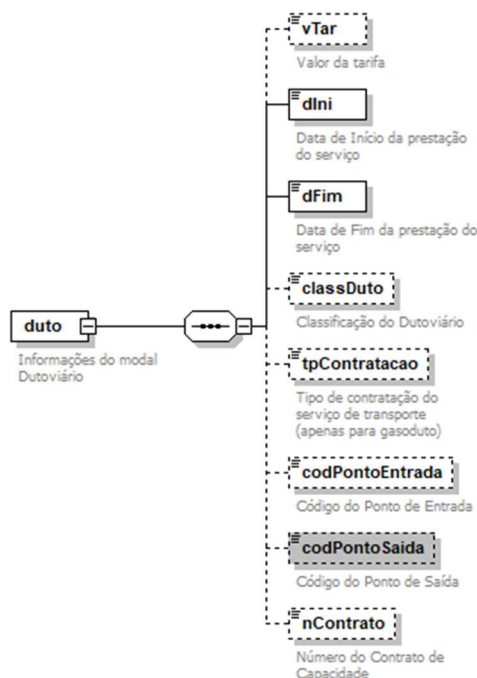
vTar
Valor da tarifa

dIni
Data de Início da prestação do serviço

dFim
Data de Fim da prestação do serviço

duto
Informações do modal Dutoviário

classDuto
Classificação do Dutoviário

tpContratacao
Tipo de contratação do serviço de transporte (apenas para gasoduto)

codPontoEntrada
Código do Ponto de Entrada

codPontoSaida
Código do Ponto de Saída

nContrato
Número do Contrato de Capacidade